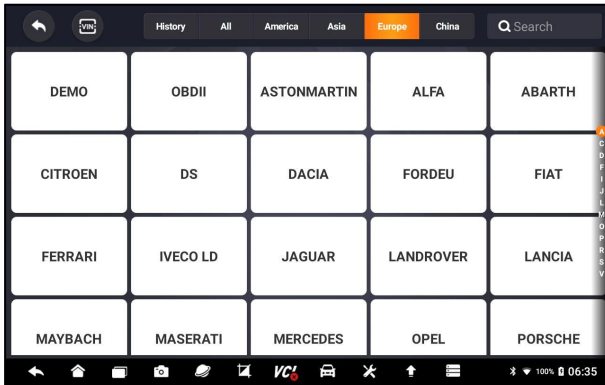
VIN History All America Asia Europe China Search

| DEMO | OBDII | ASTONMARTIN | ALFA | ABARTH |
|---|---|---|---|---|
| CITROEN | DS | DACIA | FORDEU | FIAT |
| FERRARI | IVECO LD | JAGUAR | LANDROVER | LANCIA |
| MAYBACH | MASERATI | MERCEDES | OPEL | PORSCHE |

A
C
D
F
I
J
L
M
O
P
R
S
V

VCI

100% 06:35